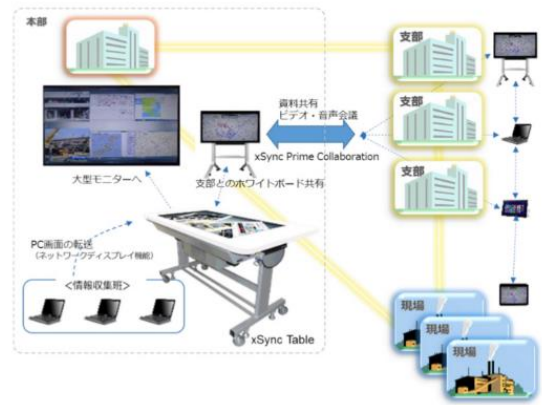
本部

支部

支部

支部

資料共有
ビデオ・音声会議

xSync Prime Collaboration

大型モニターへ

支部とのホワイトボード共有

PC画面の転送
（ネットワークディスプレイ機能）

＜情報収集班＞

xSync Table

現場

現場

現場